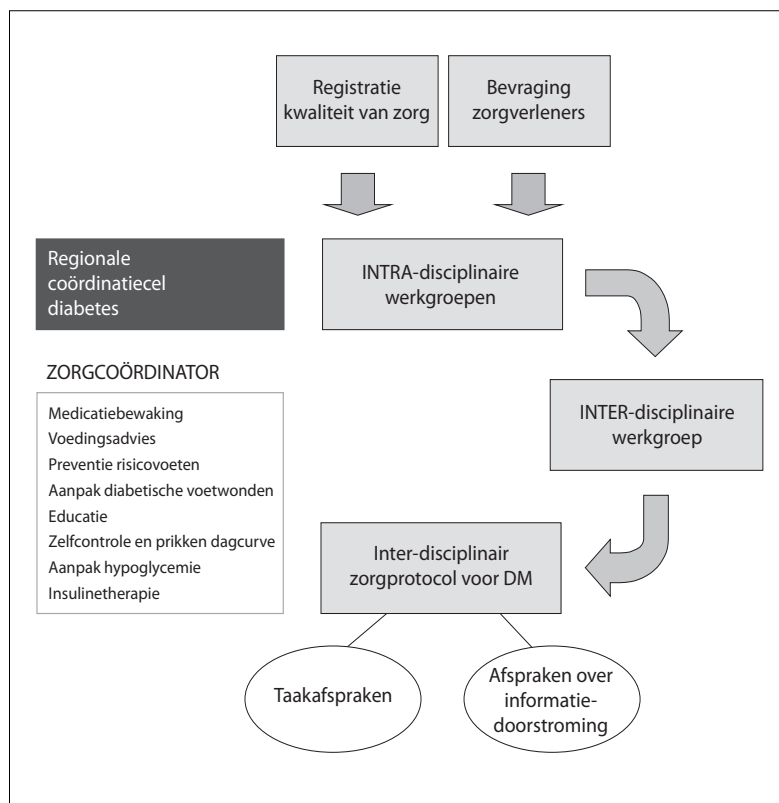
Registratie kwaliteit van zorg

Bevraging zorgverleners

Regionale coördinatiecel diabetes

INTRA-disciplinaire werkgroepen

ZORGCOÖRDINATOR

Medicatiebewaking
Voedingsadvies
Preventie risicovoeten
Aanpak diabetische voetwonden
Educatie
Zelfcontrole en prikken dagcurve
Aanpak hypoglycemie
Insulinetherapie

INTER-disciplinaire werkgroep

Inter-disciplinair zorgprotocol voor DM

Taakafspraken

Afspraken over informatiedoorstroming